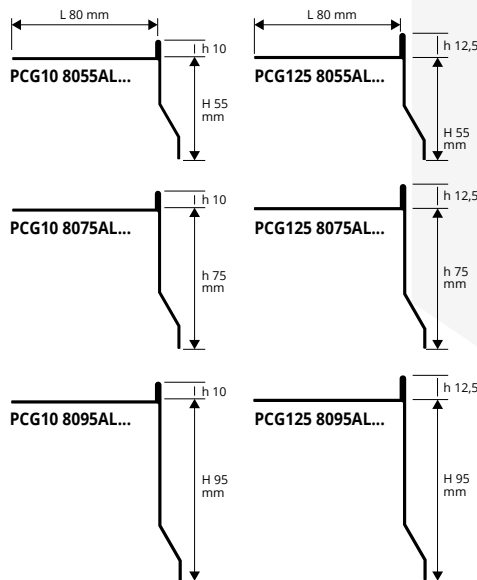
L 80 mm

h 10

PCG10 8055AL...

H 55 mm

L 80 mm

h 12,5

PCG125 8055AL...

H 55 mm

h 10

PCG10 8075AL...

h 75 mm

h 12,5

PCG125 8075AL...

h 75 mm

h 10

PCG10 8095AL...

H 95 mm

h 12,5

PCG125 8095AL...

H 95 mm